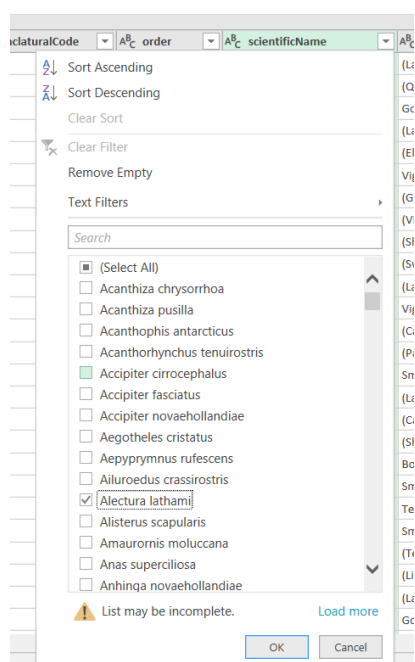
nclaturalCode | order | scientificName

Sort Ascending
Sort Descending
Clear Sort
Clear Filter
Remove Empty
Text Filters

Search

(Select All)
Acanthiza chrysorrhoa
Acanthiza pusilla
Acanthophis antarcticus
Acanthorhynchus tenuirostris
Accipiter cirrocephalus
Accipiter fasciatus
Accipiter novaehollandiae
Aegotheles cristatus
Aepyprymnus rufescens
Ailuroedus crassirostris
Alectura lathami
Alisterus scapularis
Amaurornis moluccana
Anas superciliosa
Anhinga novaehollandiae

List may be incomplete.
Load more

OK
Cancel

(La
(Q
Go
(La
(El
Vig
(G
(Vi
(Sl
(Su
(La
Vig
(Ca
(Pa
Sm
(La
(Ca
(Sl
Bo
Sm
Te
Sm
(Te
(Li
(La
Go